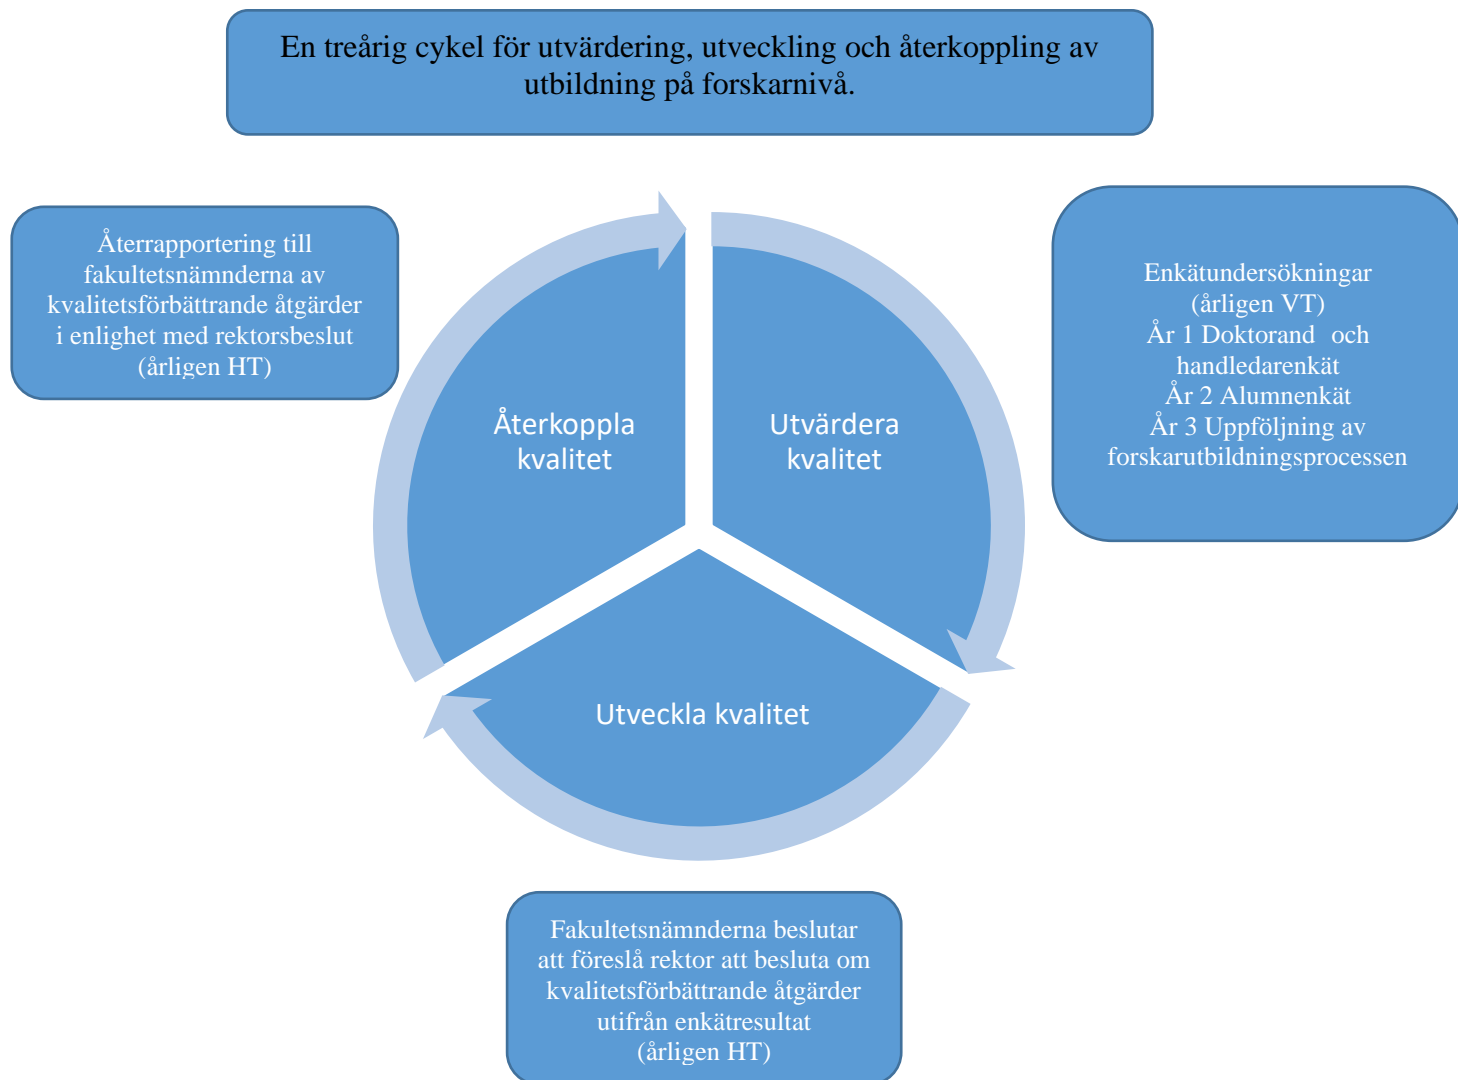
En treårig cykel för utvärdering, utveckling och återkoppling av utbildning på forskarnivå.

Återrapportering till fakultetsnämnderna av kvalitetsförbättrande åtgärder i enlighet med rektorsbeslut (årligen HT)

Återkoppla kvalitet

Utvärdera kvalitet

Enkätundersökningar (årligen VT)
År 1 Doktorand och handledarenkät
År 2 Alumnenkät
År 3 Uppföljning av forskarutbildningsprocessen

Utveckla kvalitet

Fakultetsnämnderna beslutar att föreslå rektor att besluta om kvalitetsförbättrande åtgärder utifrån enkätresultat (årligen HT)